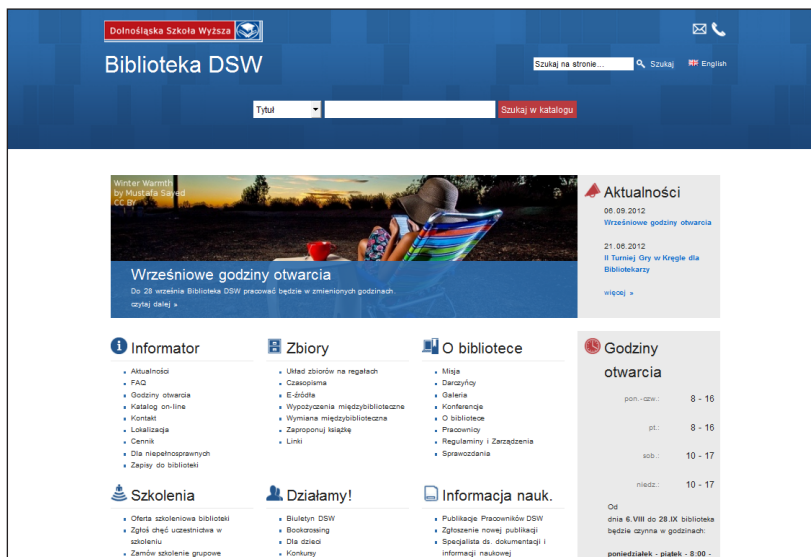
Dolnośląska Szkoła Wyższa

Biblioteka DSW

Szukaj na stronie... Szukaj English

Tytuł Szukaj w katalogu

Winter Warmth by Mustafa Sayed CC BY

Wrześniowe godziny otwarcia

Do 28 września Biblioteka DSW pracować będzie w zmienionych godzinach. czytaj dalej »

Aktualności

06.09.2012
Wrześniowe godziny otwarcia

21.06.2012
II Turniej Gry w Kręgle dla Bibliotekarzy

więcej »

Informator

- Aktualności
- FAQ
- Godziny otwarcia
- Katalog on-line
- Kontakt
- Lokalizacja
- Cennik
- Dla niepełnosprawnych
- Zapisy do biblioteki

Zbiory

- Układ zbiorów na regałach
- Czasopisma
- E-źródła
- Wypożyczenia międzybiblioteczne
- Wymiana międzybiblioteczna
- Zaproponuj książkę
- Linki

O bibliotece

- Misja
- Darczyńcy
- Galeria
- Konferencje
- O bibliotece
- Pracownicy
- Regulaminy i Zarządzenia
- Sprawozdania

Godziny otwarcia

| pon.-czw.: | 8 - 16 |
|---|---|
| pt.: | 8 - 16 |
| sob.: | 10 - 17 |
| niedz.: | 10 - 17 |

Od dnia 6.VIII do 28.IX biblioteka będzie czynna w godzinach:

poniedziałek - piątek - 8:00 -

Szkolenia

- Oferta szkoleniowa biblioteki
- Zgłoś chęć uczestnictwa w szkoleniu
- Zamów szkolenie grupowe

Działamy!

- Biuletyn DSW
- Bookcrossing
- Dla dzieci
- Konkursy

Informacja nauk.

- Publikacje Pracowników DSW
- Zgłoszenie nowej publikacji
- Specjalista ds. dokumentacji i informacji naukowej